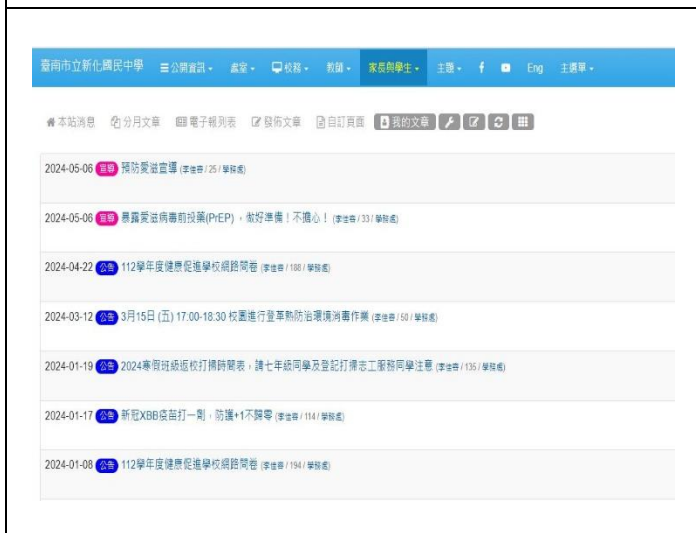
臺南市立新化國民中學 ☰公開資訊 ▾ 處室 ▾ 校務 ▾ 教師 ▾ 家長與學生 ▾ 主題 ▾ f Eng 主選單 ▾

本站消息 分月文章 電子報列表 發佈文章 自訂頁面 我的文章

2024-05-06 宣導 預防愛滋宣導 (李佳蓉 / 25 / 學務處)

2024-05-06 宣導 暴露愛滋病毒前投藥(PrEP)，做好準備！不擔心！ (李佳蓉 / 33 / 學務處)

2024-04-22 公告 112學年度健康促進學校網路問卷 (李佳蓉 / 188 / 學務處)

2024-03-12 公告 3月15日 (五) 17:00-18:30 校園進行登革熱防治環境消毒作業 (李佳蓉 / 50 / 學務處)

2024-01-19 公告 2024寒假班級返校打掃時間表，請七年級同學及登記打掃志工服務同學注意 (李佳蓉 / 135 / 學務處)

2024-01-17 公告 新冠XBB疫苗打一劑，防護+1不歸零 (李佳蓉 / 114 / 學務處)

2024-01-08 公告 112學年度健康促進學校網路問卷 (李佳蓉 / 194 / 學務處)